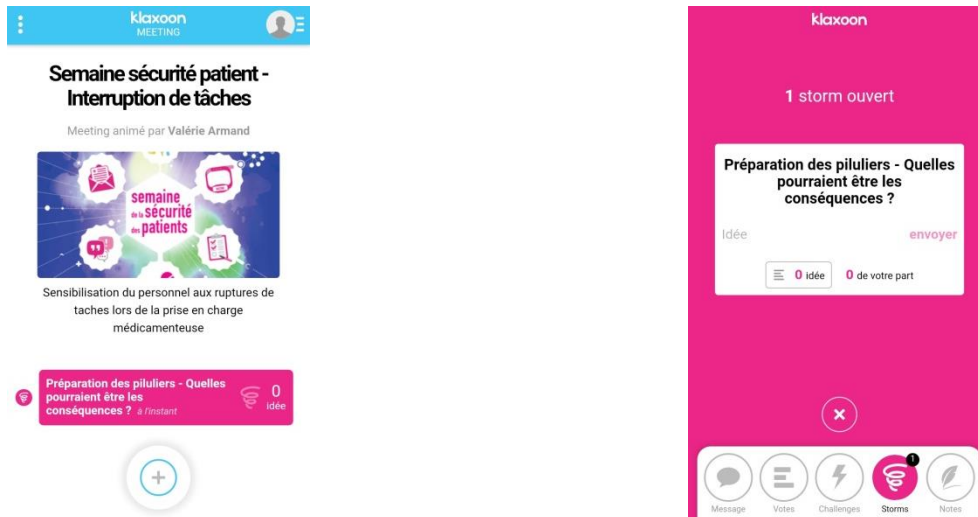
klaxoon
MEETING

Semaine sécurité patient - Interruption de tâches

Meeting animé par Valérie Armand

semaine de la sécurité des patients

Sensibilisation du personnel aux ruptures de taches lors de la prise en charge médicamenteuse

Préparation des piluliers - Quelles pourraient être les conséquences ? à l'instant
0
idée

+

klaxoon

1 storm ouvert

Préparation des piluliers - Quelles pourraient être les conséquences ?

Idée
envoyer

0 idée
0 de votre part

×

Message
Votes
Challenges
1
Storms
Notes